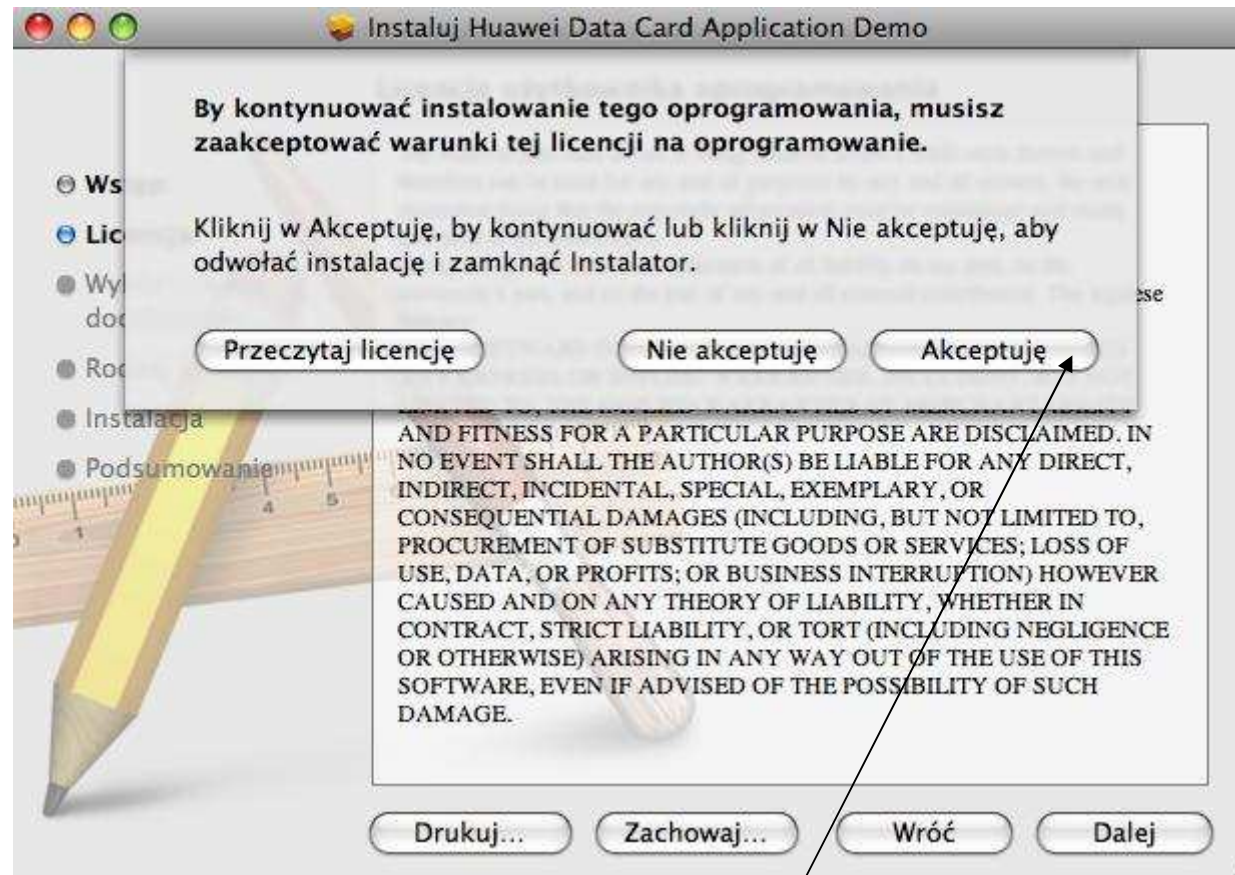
Instaluj Huawei Data Card Application Demo

By kontynuować instalowanie tego oprogramowania, musisz zaakceptować warunki tej licencji na oprogramowanie.

Kliknij w Akceptuję, by kontynuować lub kliknij w Nie akceptuję, aby odwołać instalację i zamknąć Instalator.

Przeczytaj licencję

Nie akceptuję

Akceptuję

Ws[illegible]

Lic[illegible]

Wy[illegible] do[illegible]

Ro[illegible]

Instalacja

Podsumowanie

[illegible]se

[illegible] AND FITNESS FOR A PARTICULAR PURPOSE ARE DISCLAIMED. IN NO EVENT SHALL THE AUTHOR(S) BE LIABLE FOR ANY DIRECT, INDIRECT, INCIDENTAL, SPECIAL, EXEMPLARY, OR CONSEQUENTIAL DAMAGES (INCLUDING, BUT NOT LIMITED TO, PROCUREMENT OF SUBSTITUTE GOODS OR SERVICES; LOSS OF USE, DATA, OR PROFITS; OR BUSINESS INTERRUPTION) HOWEVER CAUSED AND ON ANY THEORY OF LIABILITY, WHETHER IN CONTRACT, STRICT LIABILITY, OR TORT (INCLUDING NEGLIGENCE OR OTHERWISE) ARISING IN ANY WAY OUT OF THE USE OF THIS SOFTWARE, EVEN IF ADVISED OF THE POSSIBILITY OF SUCH DAMAGE.

Drukuj...

Zachowaj...

Wróć

Dalej